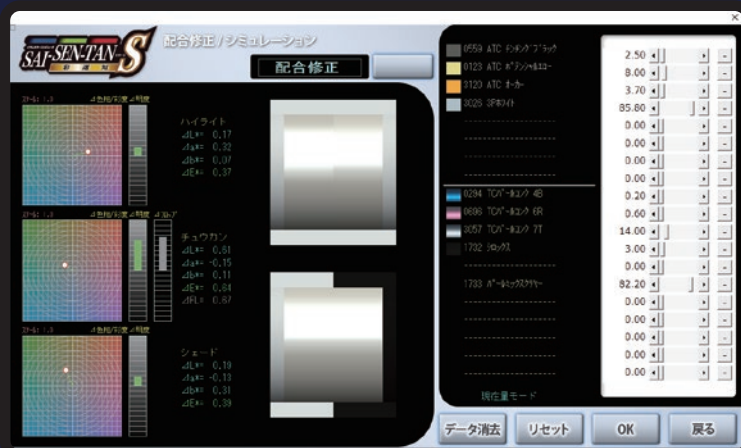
SAI-SEN-TAN-S

配合修正 / シミュレーション

配合修正

ハイライト
⊿L*= 0.17
⊿a*= 0.32
⊿b*= 0.07
⊿E*= 0.37

チュウカン
⊿L*= 0.61
⊿a*= -0.15
⊿b*= 0.11
⊿E*= 0.64
⊿FL= 0.67

シェード
⊿L*= 0.19
⊿a*= -0.13
⊿b*= 0.31
⊿E*= 0.39

0559 ATC ギンランブラック
0123 ATC ホワイン/ホルコー
3120 ATC オーカー
3026 3Pホワイト
0294 TCパールエンク 4B
0698 TCパールエンク 6R
3057 TCパールエンク 7T
1732 シロックス
1733 パールミックスクリヤー

2.50
8.00
3.70
85.80
0.00
0.00
0.00
0.00
0.00
0.20
0.60
14.00
3.00
0.00
82.20
0.00
0.00
0.00
0.00
0.00

現在量モード

データ消去
リセット
OK
戻る